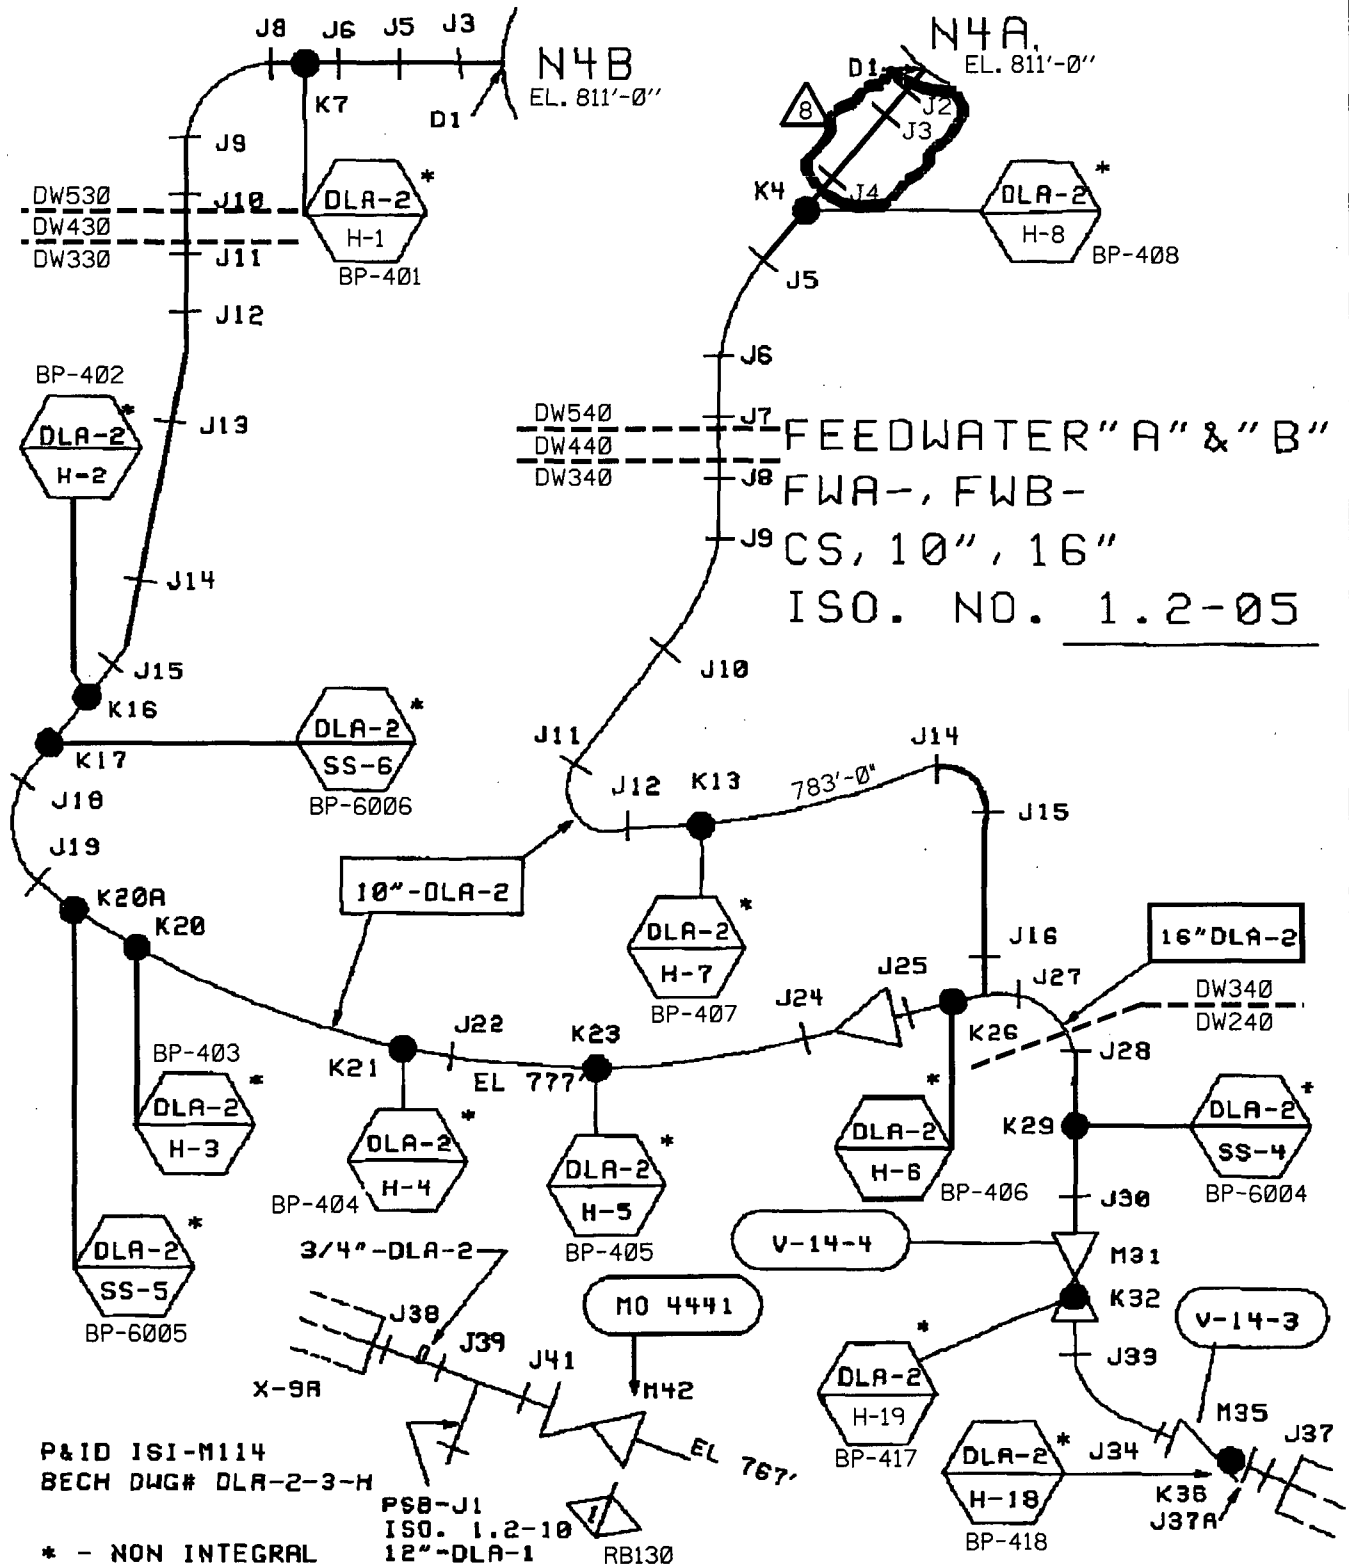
J8 J6 J5 J3
N4B
EL. 811'-0"
D1
K7
J9
DW530
J10
DW430
DW330
J11
DLA-2
H-1
BP-401
*
J12
BP-402
DLA-2
H-2
*
J13
J14
J15
K16
K17
DLA-2
SS-6
BP-6006
*
J18
J19
K20A
K20
BP-403
DLA-2
H-3
*
DLA-2
SS-5
BP-6005
*
N4A
EL. 811'-0"
D1
J2
J3
8
K4
J4
DLA-2
H-8
BP-408
*
J5
J6
DW540
J7
DW440
DW340
J8
J9
FEEDWATER "A" & "B"
FWA-, FWB-
CS, 10", 16"
ISO. NO. 1.2-05
J10
J11
J12
K13
783'-0"
J14
J15
10"-DLA-2
DLA-2
H-7
BP-407
*
J16
16"DLA-2
J25
J27
DW340
DW240
J24
K26
J28
K21
J22
K23
EL 777'
DLA-2
H-4
BP-404
*
DLA-2
H-5
BP-405
*
DLA-2
H-6
BP-406
*
K29
DLA-2
SS-4
BP-6004
*
J30
V-14-4
M31
K32
3/4"-DLA-2
J38
J39
J41
MO 4441
M42
X-9A
EL 767'
V-14-3
J33
DLA-2
H-19
BP-417
*
M35
DLA-2
H-18
BP-418
*
J34
J37
K36
J37A
P&ID ISI-M114
BECH DWG# DLA-2-3-H
PSB-J1
ISO. 1.2-10
12"-DLA-1
1
RB130
* - NON INTEGRAL